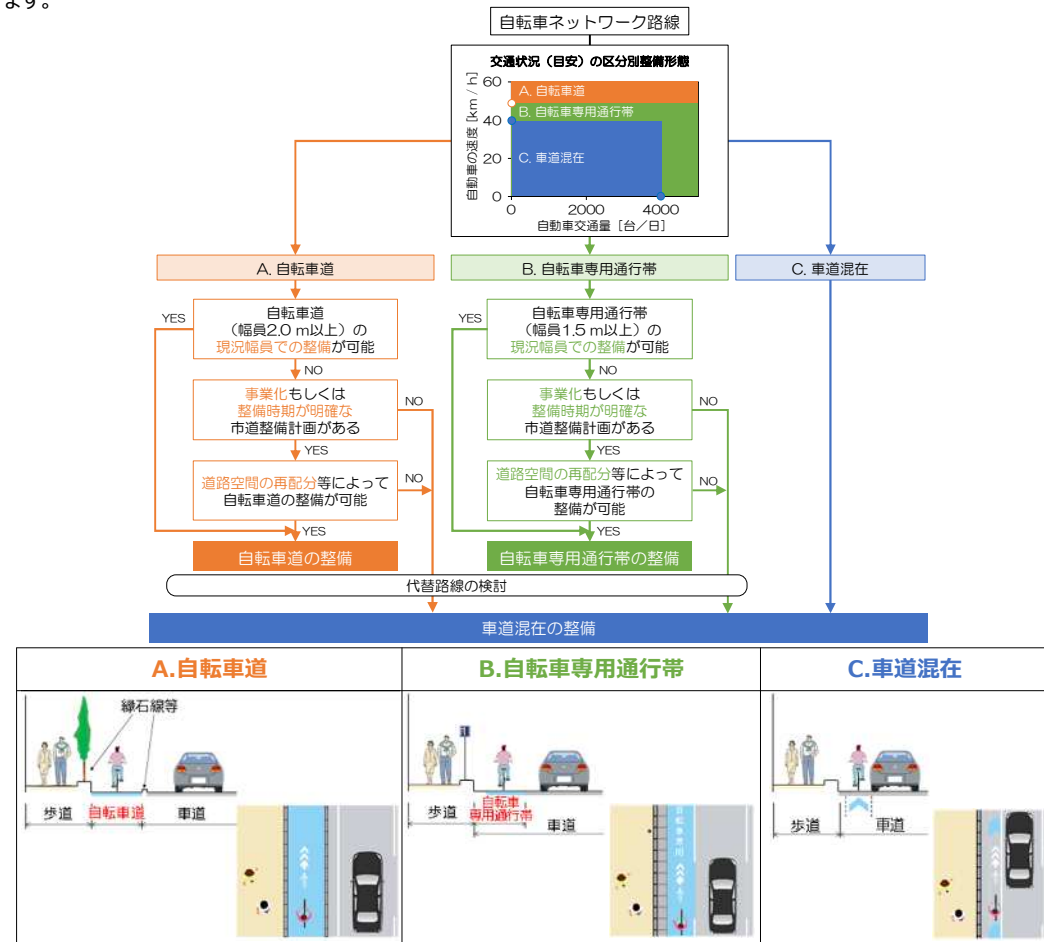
ます。

自転車ネットワーク路線

交通状況（目安）の区分別整備形態

自動車の速度［km／h］

60
40
20
0

A. 自転車道
B. 自転車専用通行帯
C. 車道混在

0　2000　4000

自動車交通量［台／日］

A. 自転車道

B. 自転車専用通行帯

C. 車道混在

YES

自転車道（幅員2.0 m以上）の現況幅員での整備が可能

NO

事業化もしくは整備時期が明確な市道整備計画がある

NO

YES

道路空間の再配分等によって自転車道の整備が可能

NO

YES

自転車道の整備

YES

自転車専用通行帯（幅員1.5 m以上）の現況幅員での整備が可能

NO

事業化もしくは整備時期が明確な市道整備計画がある

NO

YES

道路空間の再配分等によって自転車専用通行帯の整備が可能

NO

YES

自転車専用通行帯の整備

代替路線の検討

車道混在の整備

| A.自転車道 | B.自転車専用通行帯 | C.車道混在 |
|---|---|---|
| 縁石線等<br>歩道　自転車道　車道 | 歩道　自転車専用通行帯　車道 | 歩道　車道 |